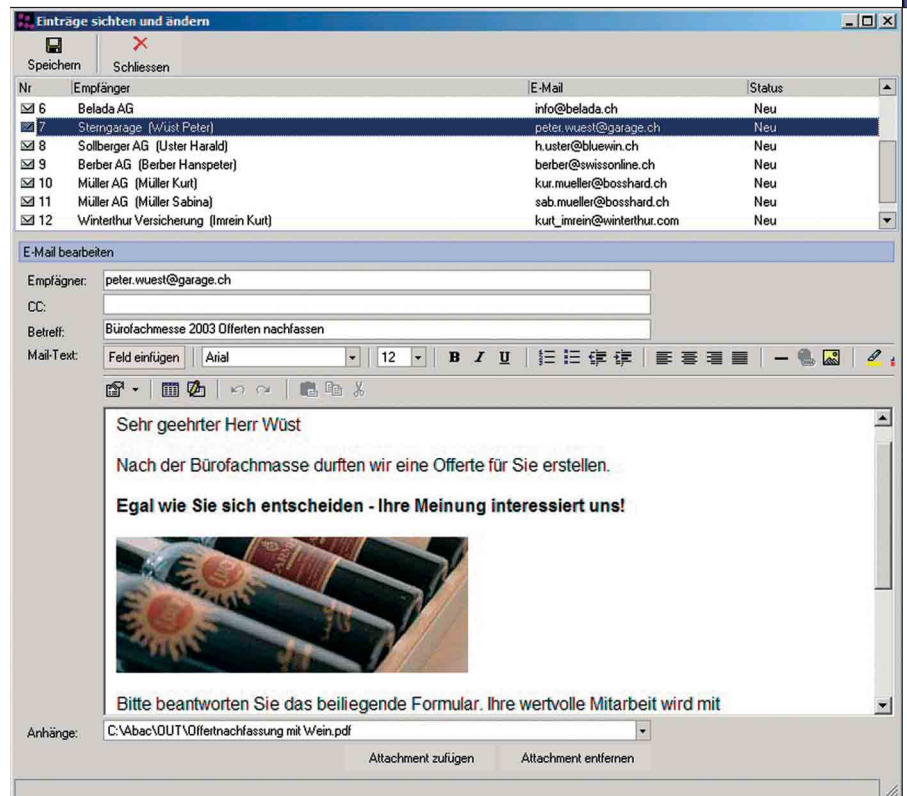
Einträge sichten und ändern

Speichern
Schliessen

| Nr | Empfänger | E-Mail | Status |
|---|---|---|---|
| 6 | Belada AG | info@belada.ch | Neu |
| 7 | Sterngarage (Wüst Peter) | peter.wuest@garage.ch | Neu |
| 8 | Sollberger AG (Uster Harald) | h.uster@bluewin.ch | Neu |
| 9 | Berber AG (Berber Hanspeter) | berber@swissonline.ch | Neu |
| 10 | Müller AG (Müller Kurt) | kur.mueller@bosshard.ch | Neu |
| 11 | Müller AG (Müller Sabina) | sab.mueller@bosshard.ch | Neu |
| 12 | Winterthur Versicherung (Imrein Kurt) | kurt_imrein@winterthur.com | Neu |

E-Mail bearbeiten

Empfänger: peter.wuest@garage.ch
CC:
Betreff: Bürofachmesse 2003 Offerten nachfassen
Mail-Text: Feld einfügen Arial 12 B I U

Sehr geehrter Herr Wüst

Nach der Bürofachmasse durften wir eine Offerte für Sie erstellen.

**Egal wie Sie sich entscheiden - Ihre Meinung interessiert uns!**

Bitte beantworten Sie das beiliegende Formular. Ihre wertvolle Mitarbeit wird mit

Anhänge: C:\Abac\OUT\Offertnachfassung mit Wein.pdf

Attachment zufügen
Attachment entfernen